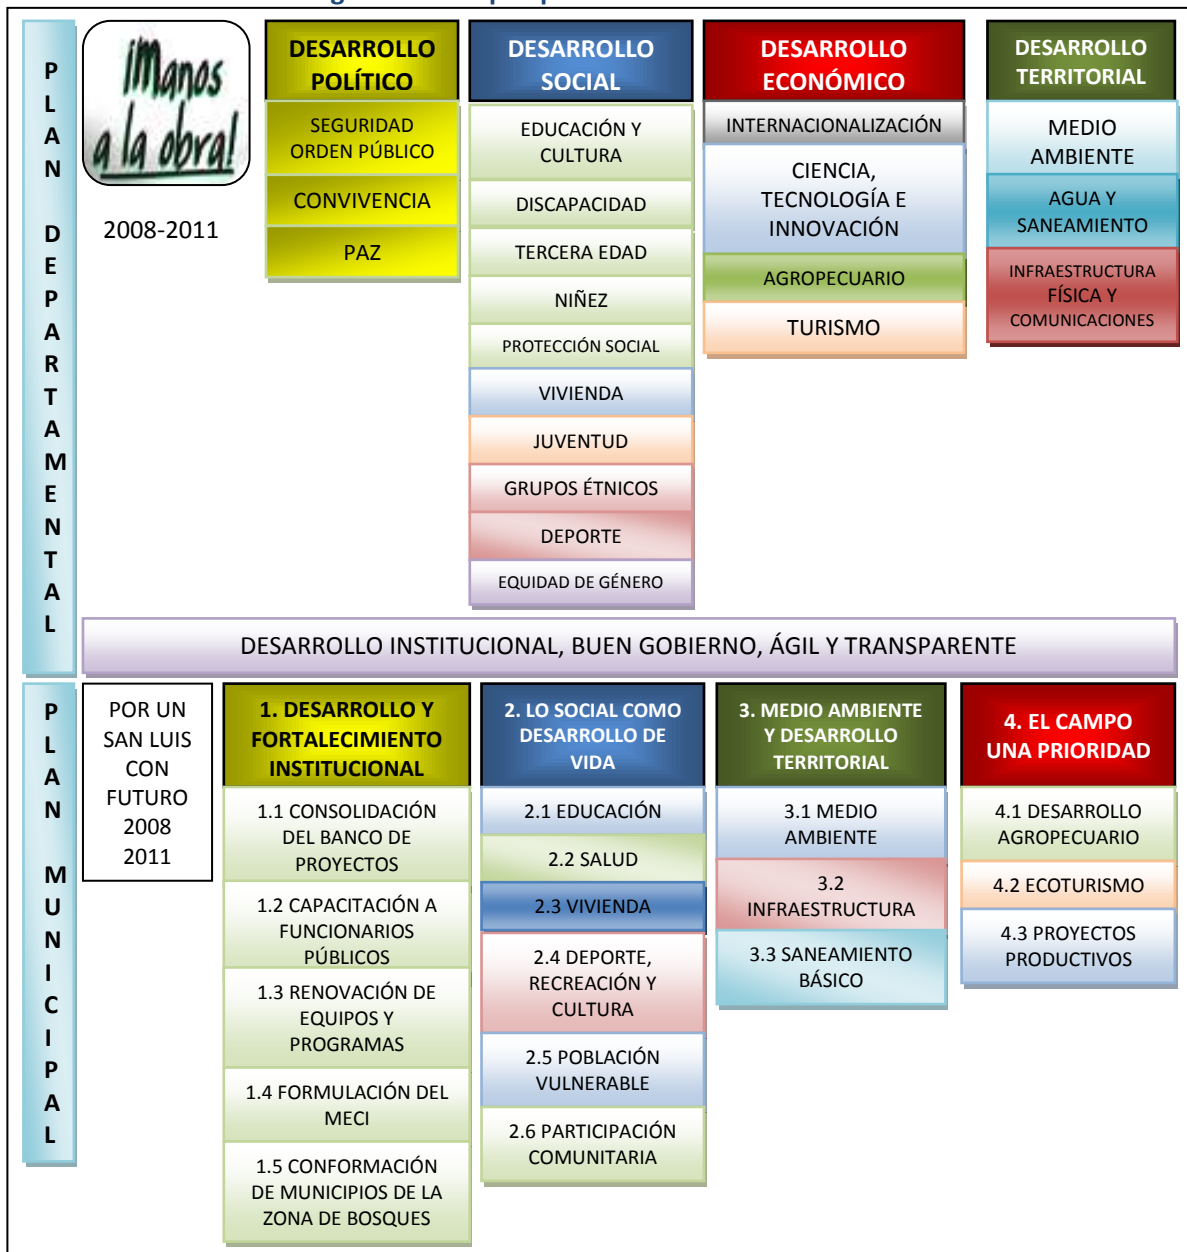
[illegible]

PLAN DEPARTAMENTAL

¡Manos a la obra!

2008-2011

| DESARROLLO POLÍTICO | DESARROLLO SOCIAL | DESARROLLO ECONÓMICO | DESARROLLO TERRITORIAL |
|---|---|---|---|
| SEGURIDAD ORDEN PÚBLICO | EDUCACIÓN Y CULTURA | INTERNACIONALIZACIÓN | MEDIO AMBIENTE |
| CONVIVENCIA | DISCAPACIDAD | CIENCIA, TECNOLOGÍA E INNOVACIÓN | AGUA Y SANEAMIENTO |
| PAZ | TERCERA EDAD | AGROPECUARIO | INFRAESTRUCTURA FÍSICA Y COMUNICACIONES |
| | NIÑEZ | TURISMO | |
| | PROTECCIÓN SOCIAL | | |
| | VIVIENDA | | |
| | JUVENTUD | | |
| | GRUPOS ÉTNICOS | | |
| | DEPORTE | | |
| | EQUIDAD DE GÉNERO | | |

DESARROLLO INSTITUCIONAL, BUEN GOBIERNO, ÁGIL Y TRANSPARENTE

PLAN MUNICIPAL

POR UN SAN LUIS CON FUTURO 2008 2011

| 1. DESARROLLO Y FORTALECIMIENTO INSTITUCIONAL | 2. LO SOCIAL COMO DESARROLLO DE VIDA | 3. MEDIO AMBIENTE Y DESARROLLO TERRITORIAL | 4. EL CAMPO UNA PRIORIDAD |
|---|---|---|---|
| 1.1 CONSOLIDACIÓN DEL BANCO DE PROYECTOS | 2.1 EDUCACIÓN | 3.1 MEDIO AMBIENTE | 4.1 DESARROLLO AGROPECUARIO |
| 1.2 CAPACITACIÓN A FUNCIONARIOS PÚBLICOS | 2.2 SALUD | 3.2 INFRAESTRUCTURA | 4.2 ECOTURISMO |
| 1.3 RENOVACIÓN DE EQUIPOS Y PROGRAMAS | 2.3 VIVIENDA | 3.3 SANEAMIENTO BÁSICO | 4.3 PROYECTOS PRODUCTIVOS |
| 1.4 FORMULACIÓN DEL MECI | 2.4 DEPORTE, RECREACIÓN Y CULTURA | | |
| 1.5 CONFORMACIÓN DE MUNICIPIOS DE LA ZONA DE BOSQUES | 2.5 POBLACIÓN VULNERABLE | | |
| | 2.6 PARTICIPACIÓN COMUNITARIA | | |